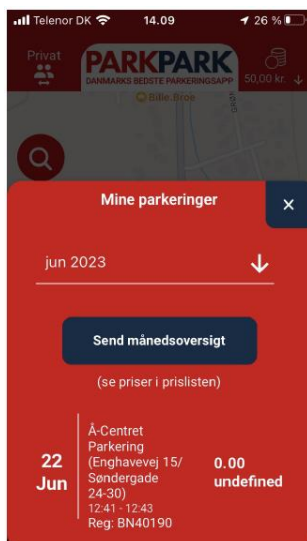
Telenor DK 14.09 26 %

Privat

PARKPARK
DANMARKS BEDSTE PARKERINGSAPP

50,00 kr.

Bille Broe

Mine parkeringer

×

jun 2023

Send månedsoversigt

(se priser i prislisten)

22 Jun

Å-Centret Parkering (Enghavevej 15/ Søndergade 24-30)
12:41 - 12:43
Reg: BN40190

0.00 undefined